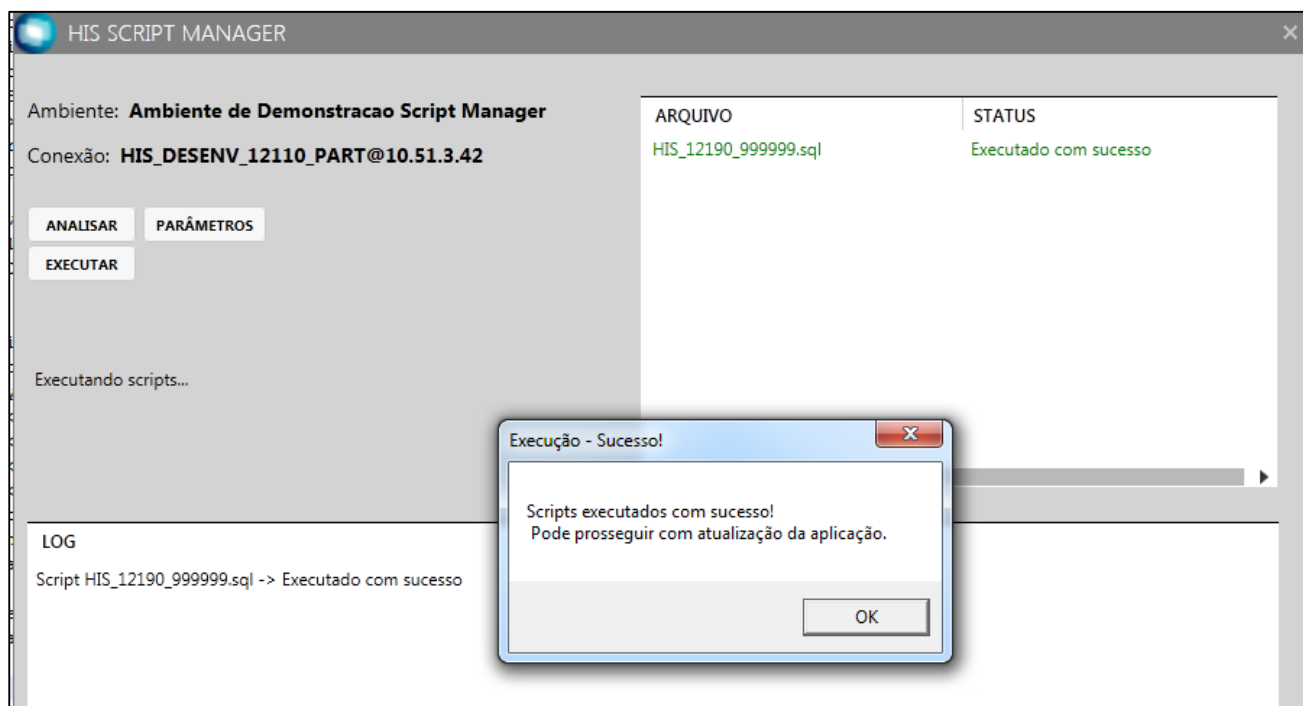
HIS SCRIPT MANAGER

Ambiente: **Ambiente de Demonstracao Script Manager**

Conexão: **HIS_DESENV_12110_PART@10.51.3.42**

ANALISAR PARÂMETROS

EXECUTAR

Executando scripts...

| ARQUIVO | STATUS |
|---|---|
| HIS_12190_999999.sql | Executado com sucesso |

LOG

Script HIS_12190_999999.sql -> Executado com sucesso

Execução - Sucesso!

Scripts executados com sucesso!
Pode prosseguir com atualização da aplicação.

OK